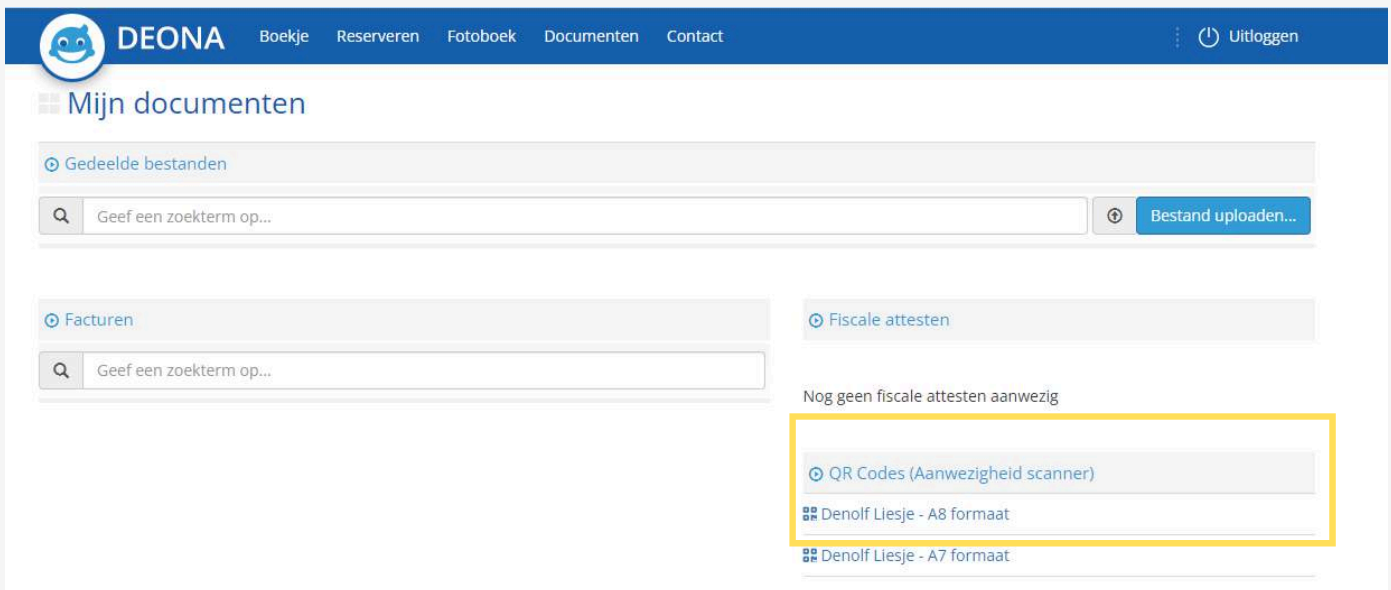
DEONA Boekje Reserveren Fotoboek Documenten Contact

Uitloggen

Mijn documenten

Gedeelde bestanden

Geef een zoekterm op...

Bestand uploaden...

Facturen

Geef een zoekterm op...

Fiscale attesten

Nog geen fiscale attesten aanwezig

QR Codes (Aanwezigheid scanner)

Denolf Liesje - A8 formaat

Denolf Liesje - A7 formaat